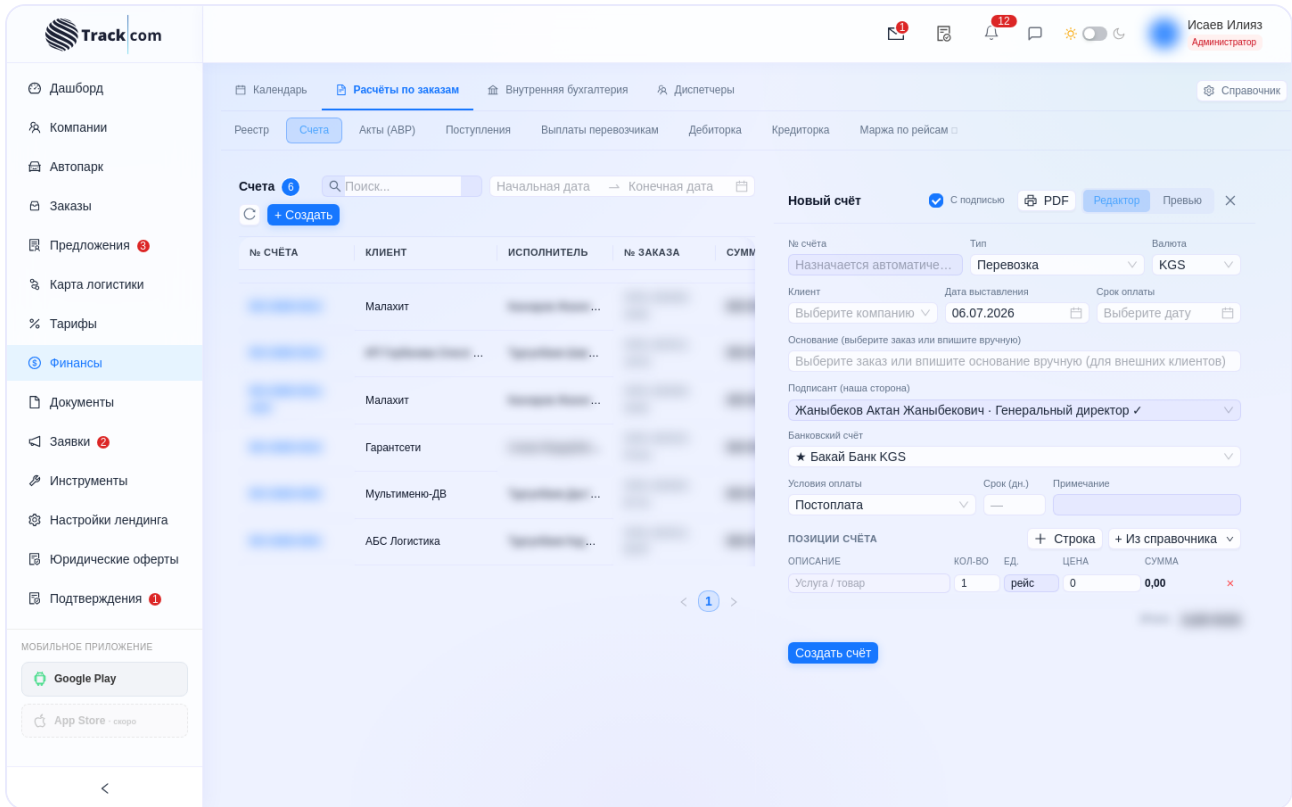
Track com

1 12

Исаев Илияз
Администратор

Дашборд
Компании
Автопарк
Заказы
Предложения 3
Карта логистики
Тарифы
Финансы
Документы
Заявки 2
Инструменты
Настройки лендинга
Юридические оферты
Подтверждения 1

МОБИЛЬНОЕ ПРИЛОЖЕНИЕ
Google Play
App Store · скоро

Календарь | Расчёты по заказам | Внутренняя бухгалтерия | Диспетчеры | Справочник

Реестр | Счета | Акты (АВР) | Поступления | Выплаты перевозчикам | Дебиторка | Кредиторка | Маржа по рейсам

Счета 6 Поиск... Начальная дата → Конечная дата
+ Создать

| № СЧЁТА | КЛИЕНТ | ИСПОЛНИТЕЛЬ | № ЗАКАЗА | СУММ |
|---|---|---|---|---|
| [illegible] | Малахит | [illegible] | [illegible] | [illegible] |
| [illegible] | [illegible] | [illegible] | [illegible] | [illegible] |
| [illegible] | Малахит | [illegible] | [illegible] | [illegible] |
| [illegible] | Гарантсети | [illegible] | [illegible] | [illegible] |
| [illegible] | Мультименю-ДВ | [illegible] | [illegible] | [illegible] |
| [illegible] | АБС Логистика | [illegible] | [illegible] | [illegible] |

< 1 >

Новый счёт
С подписью PDF Редактор Превью

№ счёта
Назначается автоматиче...
Тип
Перевозка
Валюта
KGS
Клиент
Выберите компанию
Дата выставления
06.07.2026
Срок оплаты
Выберите дату
Основание (выберите заказ или впишите вручную)
Выберите заказ или впишите основание вручную (для внешних клиентов)
Подписант (наша сторона)
Жаныбеков Актан Жаныбекович · Генеральный директор ✓
Банковский счёт
★ Бакай Банк KGS
Условия оплаты
Постоплата
Срок (дн.)
—
Примечание

ПОЗИЦИИ СЧЁТА
+ Строка + Из справочника
ОПИСАНИЕ КОЛ-ВО ЕД. ЦЕНА СУММА
Услуга / товар 1 рейс 0 0,00 ×
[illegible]

Создать счёт